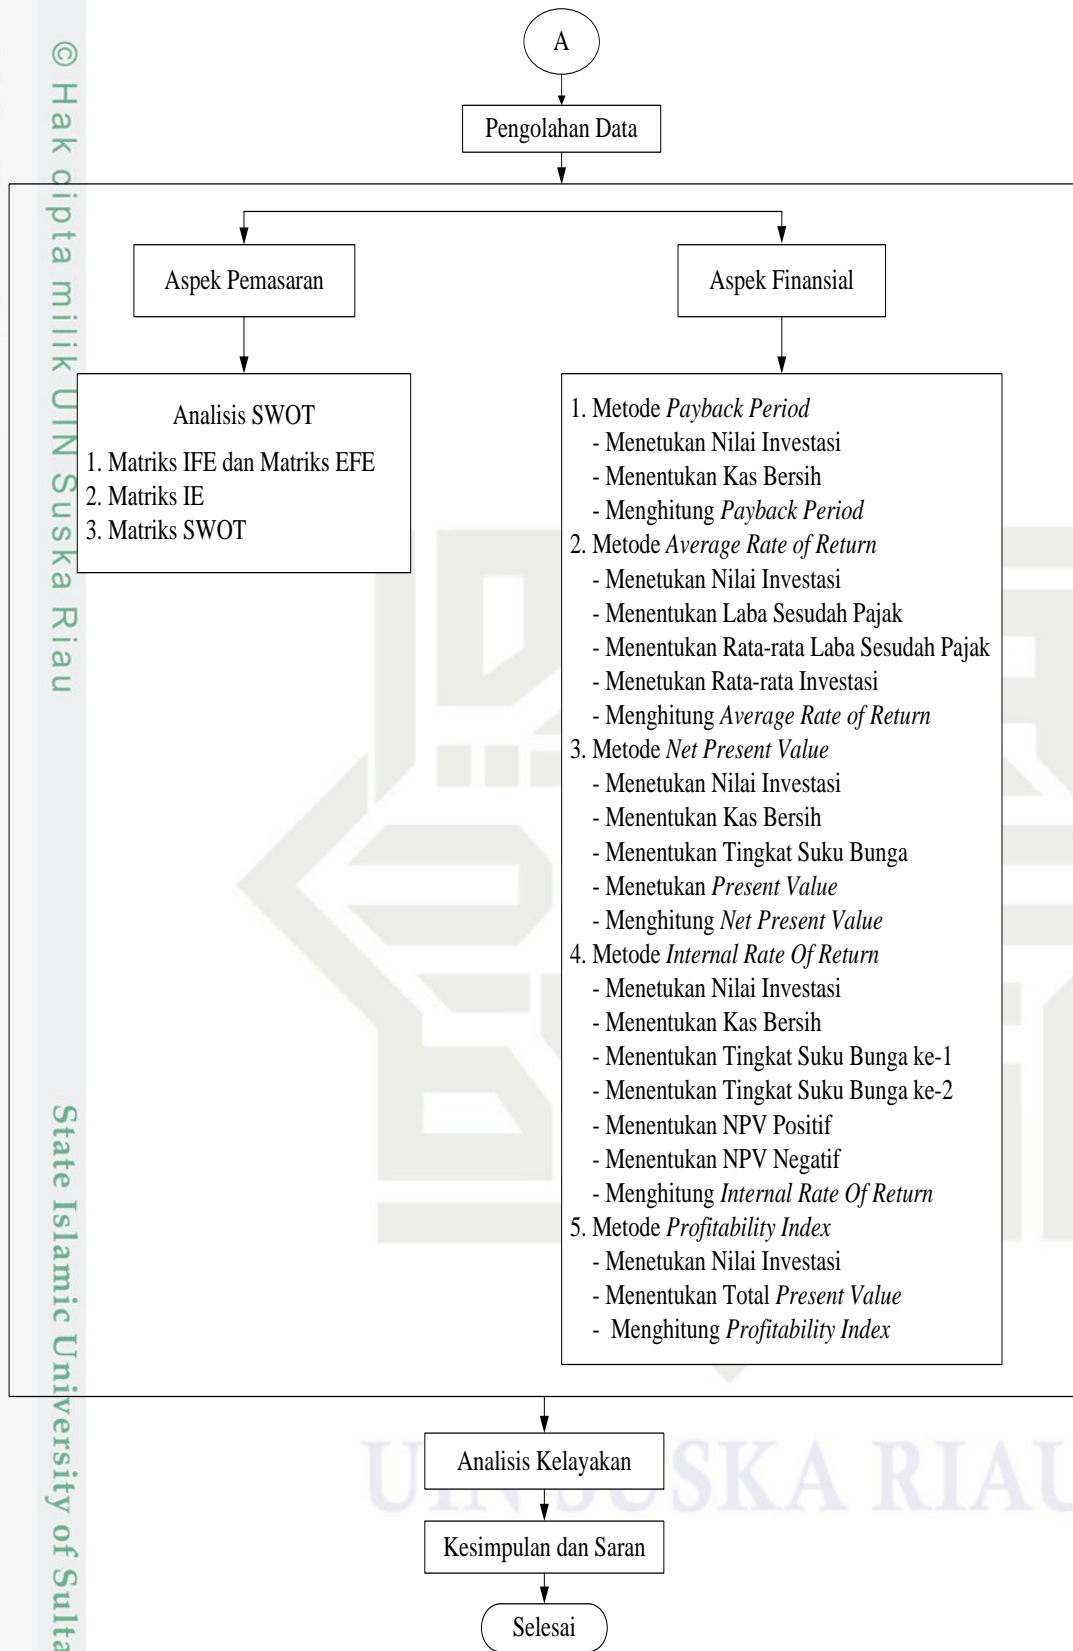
© Hak cipta milik UIN Suska Riau

State Islamic University of Sulta

A

Pengolahan Data

Aspek Pemasaran

Aspek Finansial

Analisis SWOT
1. Matriks IFE dan Matriks EFE
2. Matriks IE
3. Matriks SWOT

1. Metode *Payback Period*
- Menetukan Nilai Investasi
- Menentukan Kas Bersih
- Menghitung *Payback Period*
2. Metode *Average Rate of Return*
- Menetukan Nilai Investasi
- Menentukan Laba Sesudah Pajak
- Menentukan Rata-rata Laba Sesudah Pajak
- Menetukan Rata-rata Investasi
- Menghitung *Average Rate of Return*
3. Metode *Net Present Value*
- Menetukan Nilai Investasi
- Menentukan Kas Bersih
- Menentukan Tingkat Suku Bunga
- Menetukan *Present Value*
- Menghitung *Net Present Value*
4. Metode *Internal Rate Of Return*
- Menetukan Nilai Investasi
- Menentukan Kas Bersih
- Menentukan Tingkat Suku Bunga ke-1
- Menentukan Tingkat Suku Bunga ke-2
- Menentukan NPV Positif
- Menentukan NPV Negatif
- Menghitung *Internal Rate Of Return*
5. Metode *Profitability Index*
- Menetukan Nilai Investasi
- Menentukan Total *Present Value*
- Menghitung *Profitability Index*

Analisis Kelayakan

Kesimpulan dan Saran

Selesai

UIN SUSKA RIAU